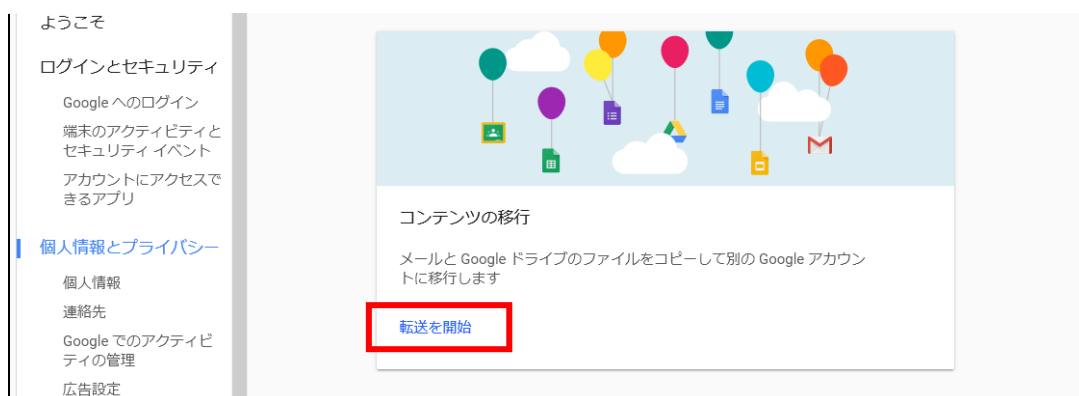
ようこそ

ログインとセキュリティ

Google へのログイン

端末のアクティビティとセキュリティ イベント

アカウントにアクセスできるアプリ

個人情報とプライバシー

個人情報

連絡先

Google でのアクティビティの管理

広告設定

コンテンツの移行

メールと Google ドライブのファイルをコピーして別の Google アカウントに移行します

転送を開始